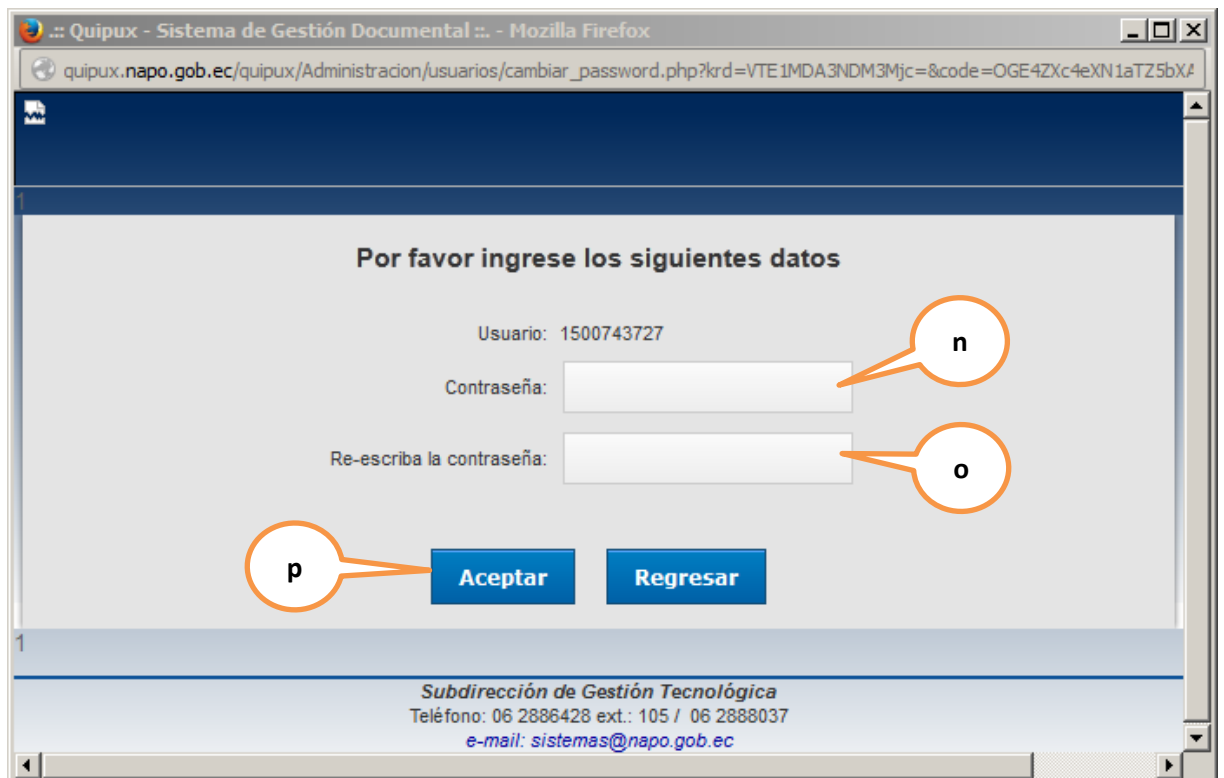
.:: Quipux - Sistema de Gestión Documental ::. - Mozilla Firefox

quipux.napo.gob.ec/quipux/Administracion/usuarios/cambiar_password.php?krd=VTE1MDA3NDM3Mjc=&code=OGE4ZXc4eXN1aTZ5bX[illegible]

1

Por favor ingrese los siguientes datos

Usuario: 1500743727

Contraseña:

Re-escriba la contraseña:

n

o

p

Aceptar

Regresar

1

Subdirección de Gestión Tecnológica
Teléfono: 06 2886428 ext.: 105 / 06 2888037
e-mail: sistemas@napo.gob.ec